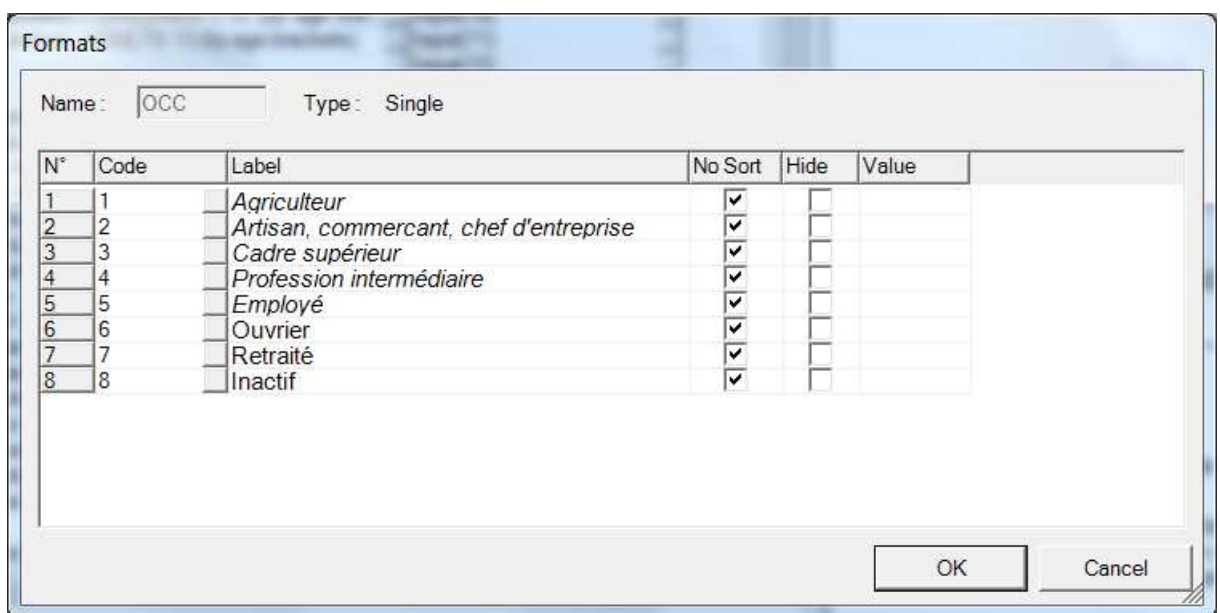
Formats

Name: OCC Type: Single

| N° | Code | Label | No Sort | Hide | Value |
|---|---|---|---|---|---|
| 1 | 1 | Agriculteur | ☑ | ☐ | |
| 2 | 2 | Artisan, commercant, chef d'entreprise | ☑ | ☐ | |
| 3 | 3 | Cadre supérieur | ☑ | ☐ | |
| 4 | 4 | Profession intermédiaire | ☑ | ☐ | |
| 5 | 5 | Employé | ☑ | ☐ | |
| 6 | 6 | Ouvrier | ☑ | ☐ | |
| 7 | 7 | Retraité | ☑ | ☐ | |
| 8 | 8 | Inactif | ☑ | ☐ | |

OK Cancel